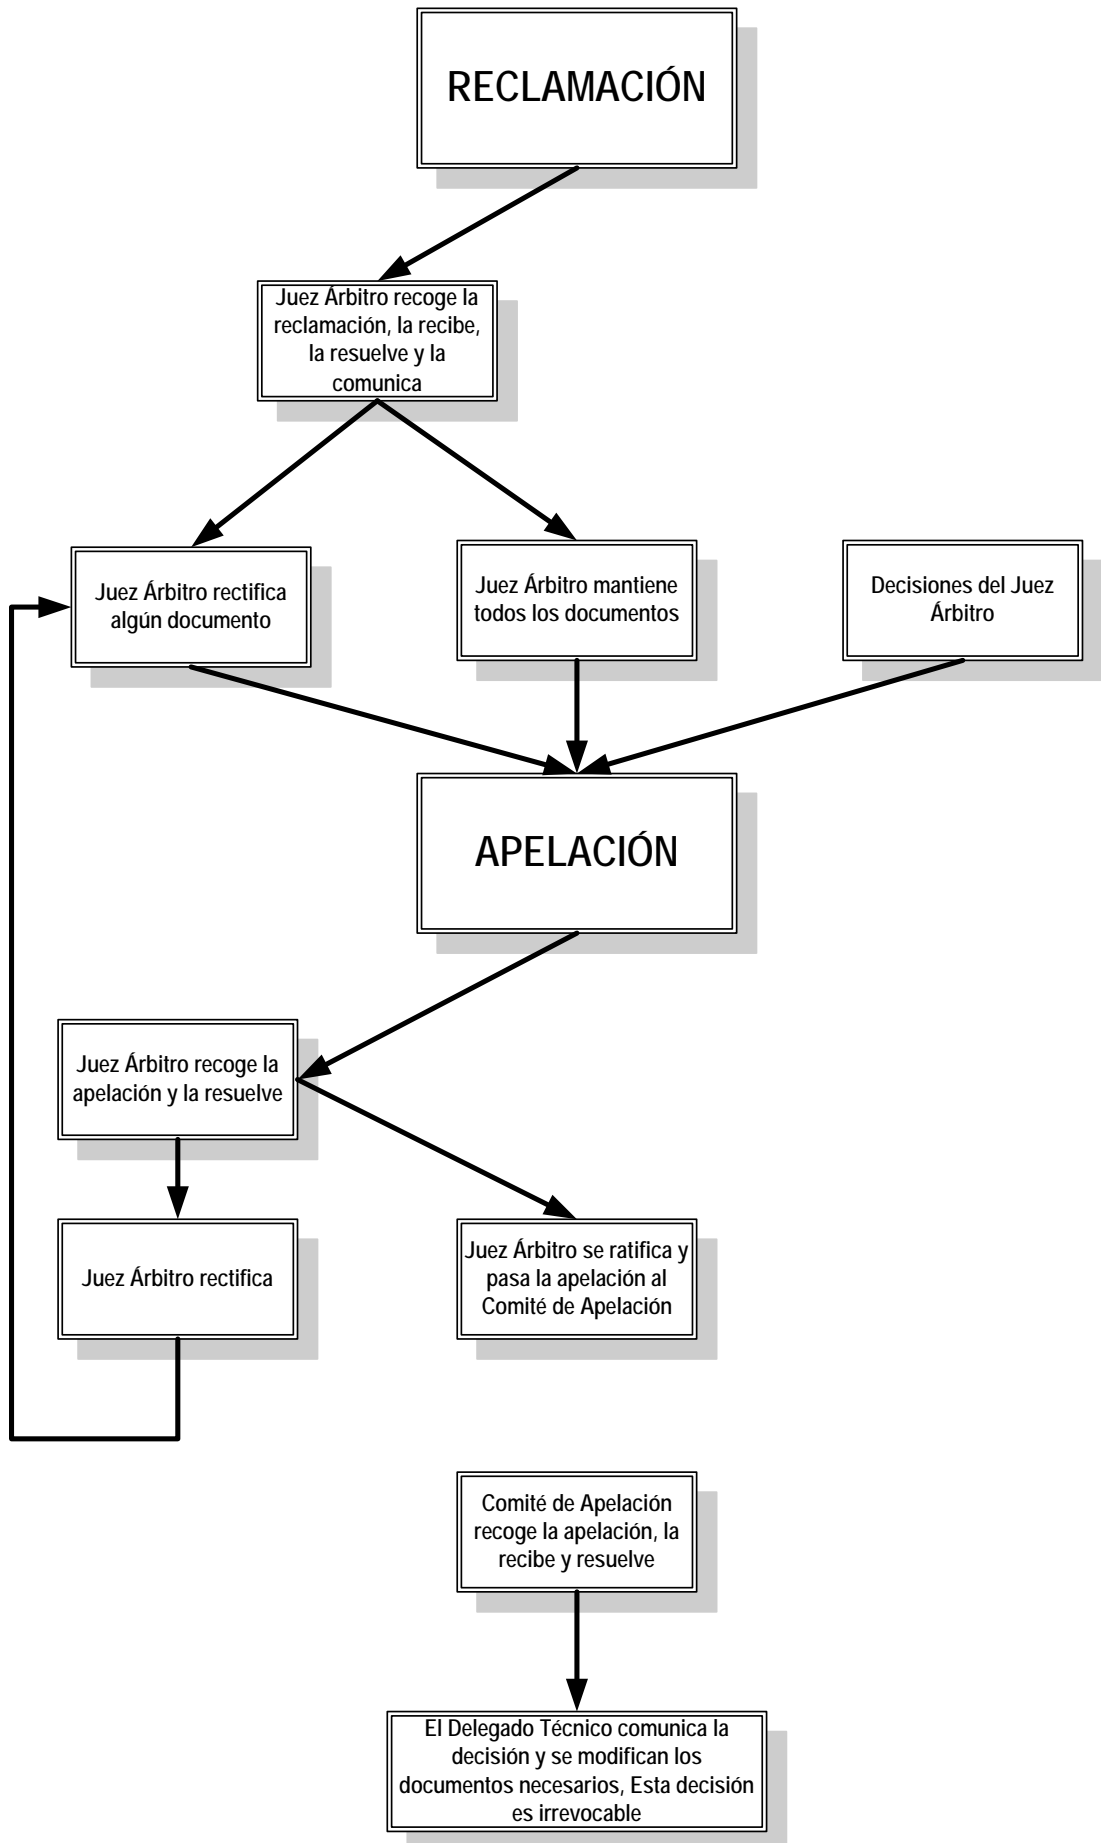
RECLAMACIÓN

Juez Árbitro recoge la reclamación, la recibe, la resuelve y la comunica

Juez Árbitro rectifica algún documento

Juez Árbitro mantiene todos los documentos

Decisiones del Juez Árbitro

APELACIÓN

Juez Árbitro recoge la apelación y la resuelve

Juez Árbitro rectifica

Juez Árbitro se ratifica y pasa la apelación al Comité de Apelación

Comité de Apelación recoge la apelación, la recibe y resuelve

El Delegado Técnico comunica la decisión y se modifican los documentos necesarios, Esta decisión es irrevocable